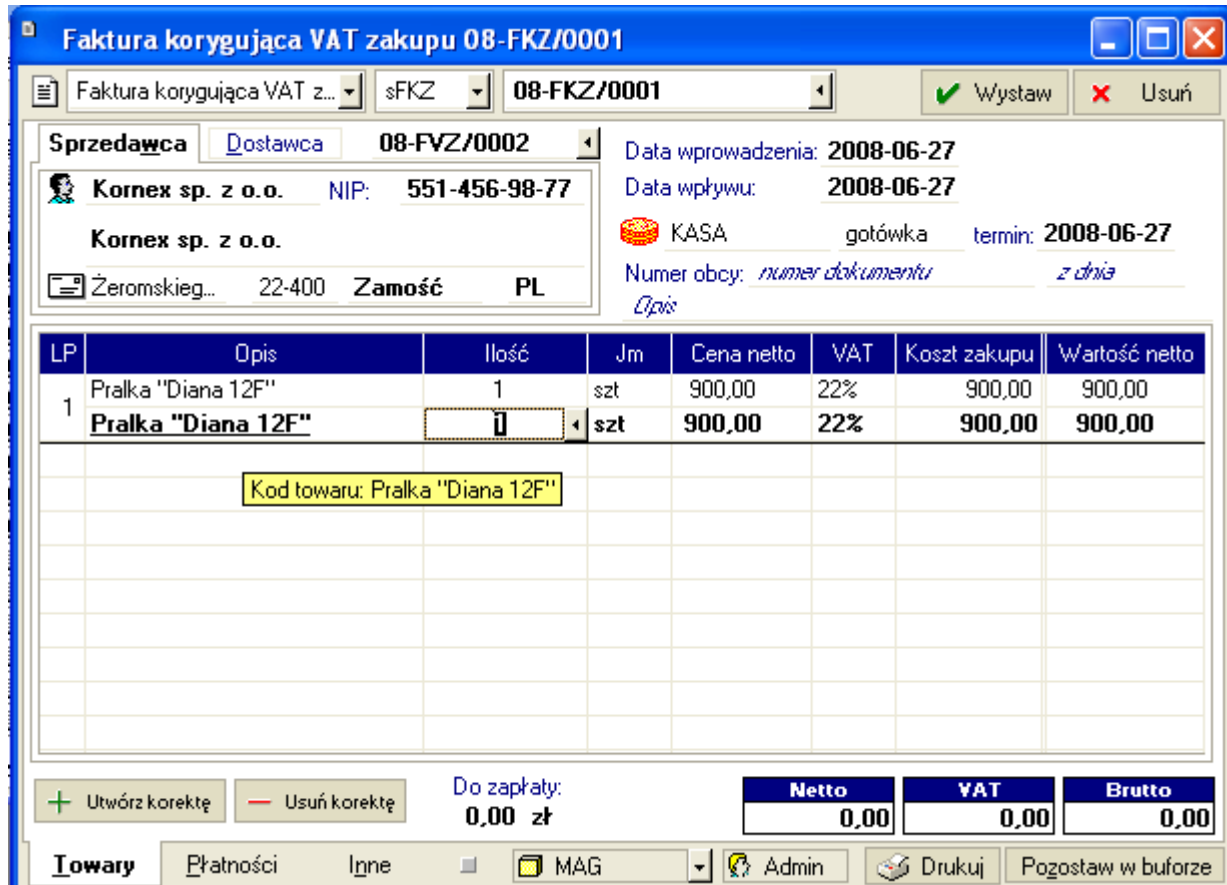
Faktura korygująca VAT zakupu 08-FKZ/0001

Faktura korygująca VAT z... sFKZ 08-FKZ/0001 Wystaw Usuń

Sprzedawca Dostawca 08-FVZ/0002

Kornex sp. z o.o. NIP: 551-456-98-77

Kornex sp. z o.o.

Żeromskieg... 22-400 Zamość PL

Data wprowadzenia: 2008-06-27
Data wpływu: 2008-06-27
KASA gotówka termin: 2008-06-27
Numer obcy: numer dokumentu z dnia
Opis

| LP | Opis | Ilość | Jm | Cena netto | VAT | Koszt zakupu | Wartość netto |
|---|---|---|---|---|---|---|---|
| 1 | Pralka "Diana 12F" | 1 | szt | 900,00 | 22% | 900,00 | 900,00 |
| | Pralka "Diana 12F" | 1 | szt | 900,00 | 22% | 900,00 | 900,00 |

Kod towaru: Pralka "Diana 12F"

Utwórz korektę Usuń korektę Do zapłaty: 0,00 zł

| Netto | VAT | Brutto |
|---|---|---|
| 0,00 | 0,00 | 0,00 |

Towary Płatności Inne MAG Admin Drukuj Pozostaw w buforze